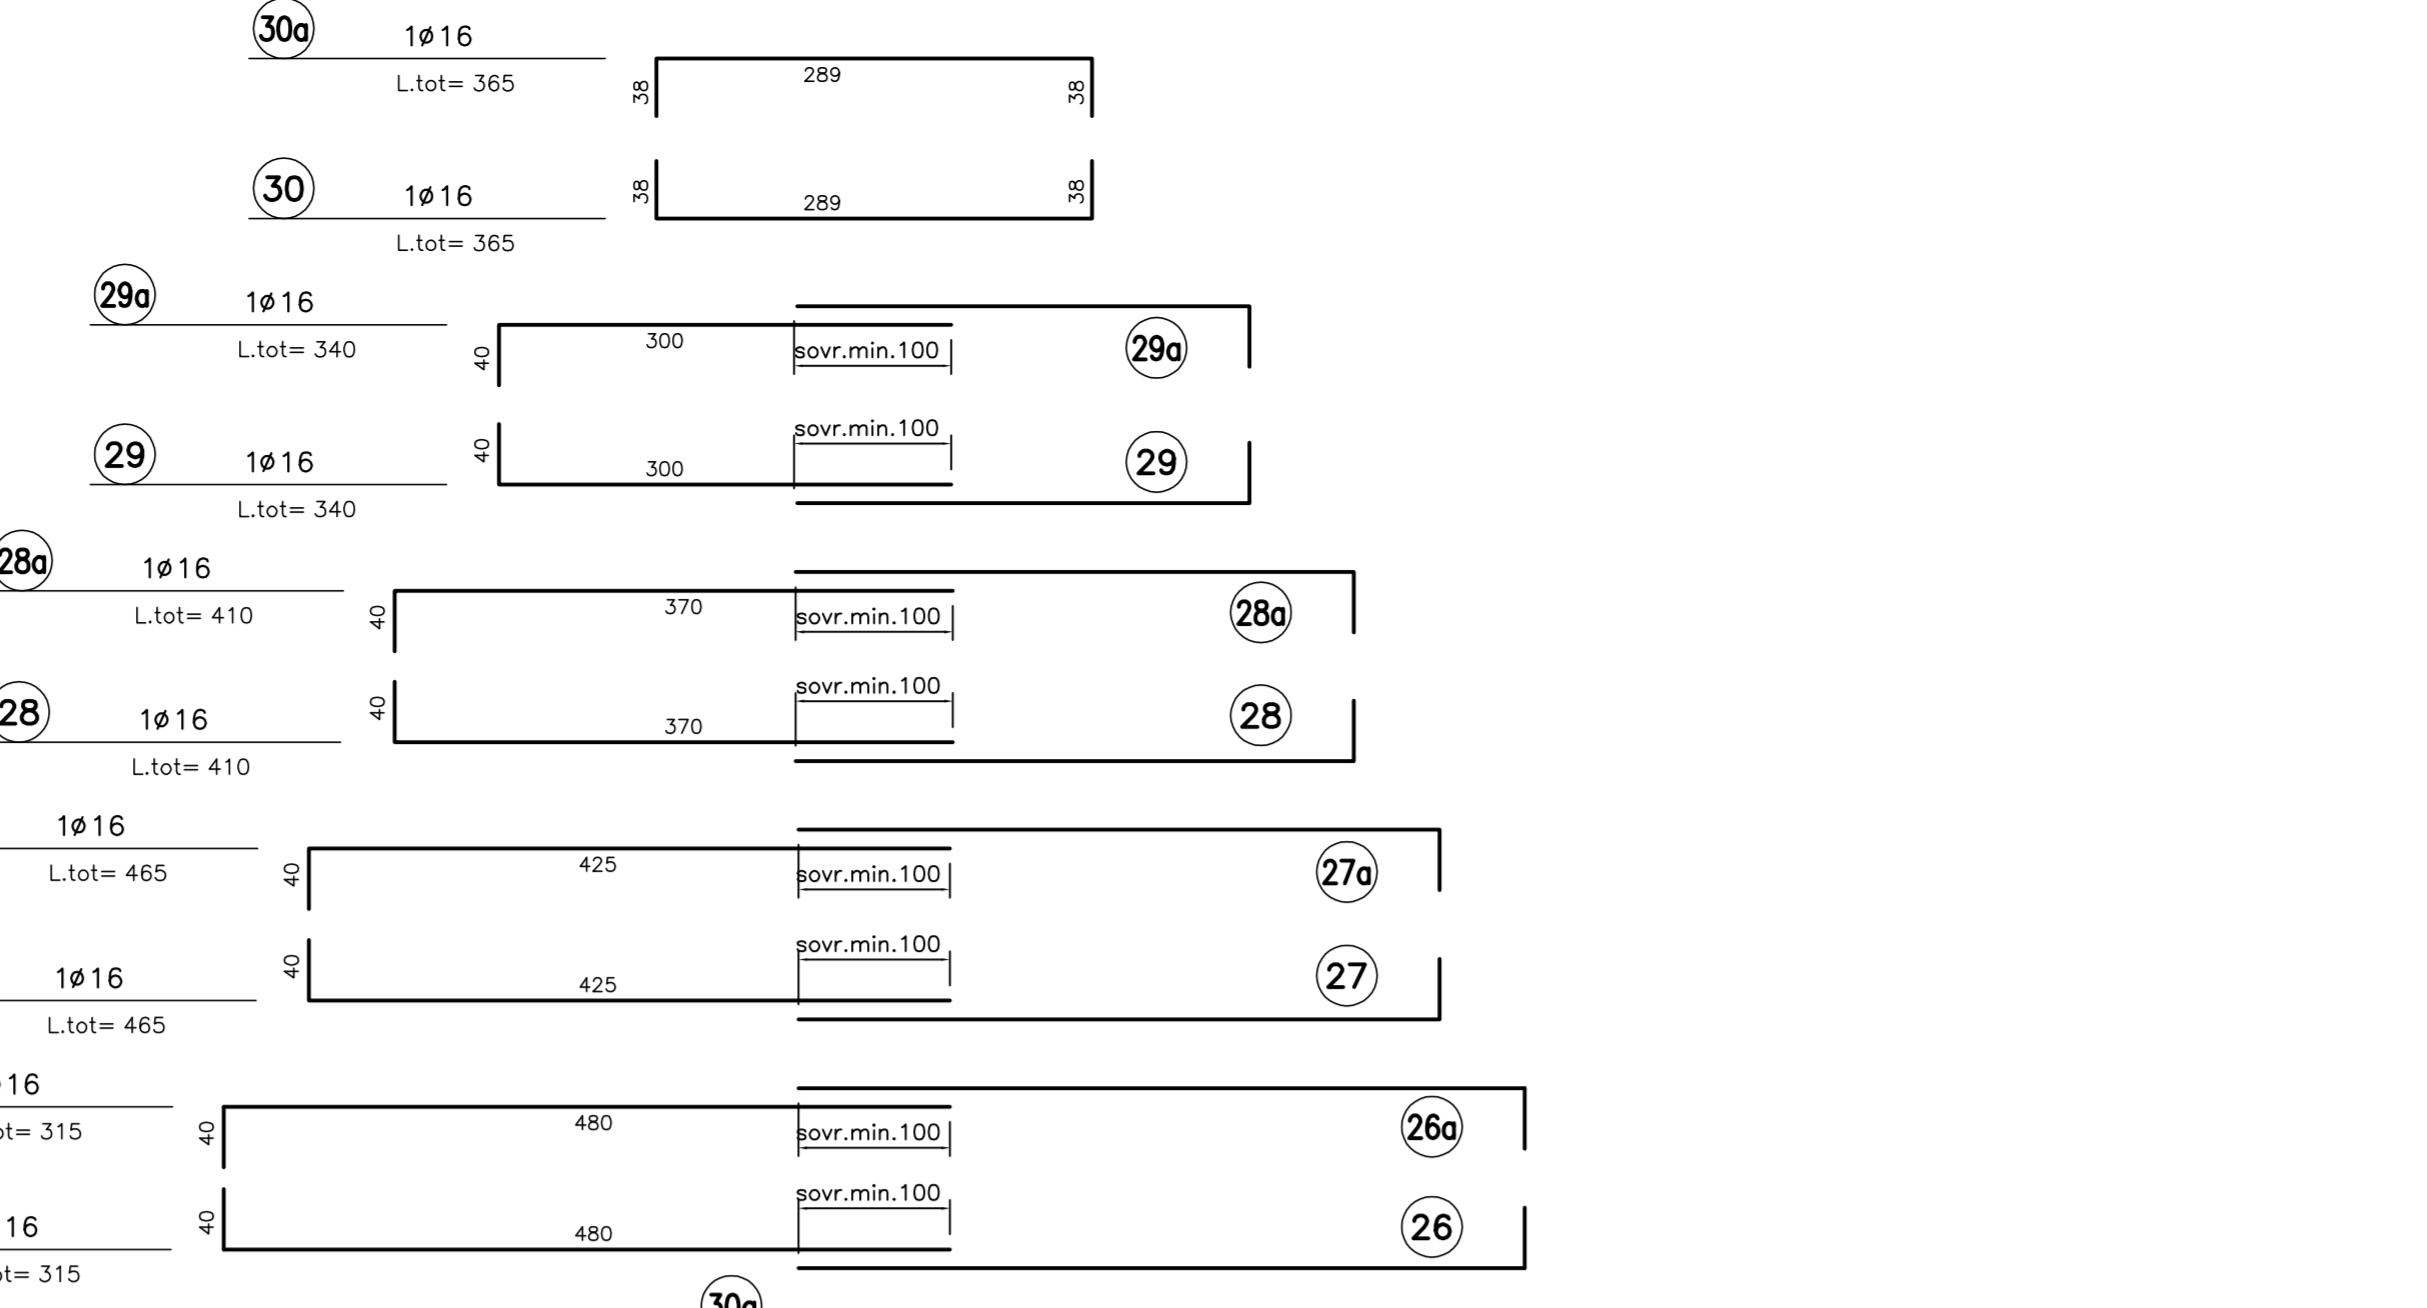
30a
1ø16
L.tot= 365
38
289
38

30
1ø16
L.tot= 365
38
289
38

29a
1ø16
L.tot= 340
40
300
sovr.min.100
29a

29
1ø16
L.tot= 340
40
300
sovr.min.100
29

28a
1ø16
L.tot= 410
40
370
sovr.min.100
28a

28
1ø16
L.tot= 410
40
370
sovr.min.100
28

1ø16
L.tot= 465
40
425
sovr.min.100
27a

1ø16
L.tot= 465
40
425
sovr.min.100
27

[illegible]16
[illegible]ot= 315
40
480
sovr.min.100
26a

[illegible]16
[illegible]ot= 315
40
480
sovr.min.100
26

30a